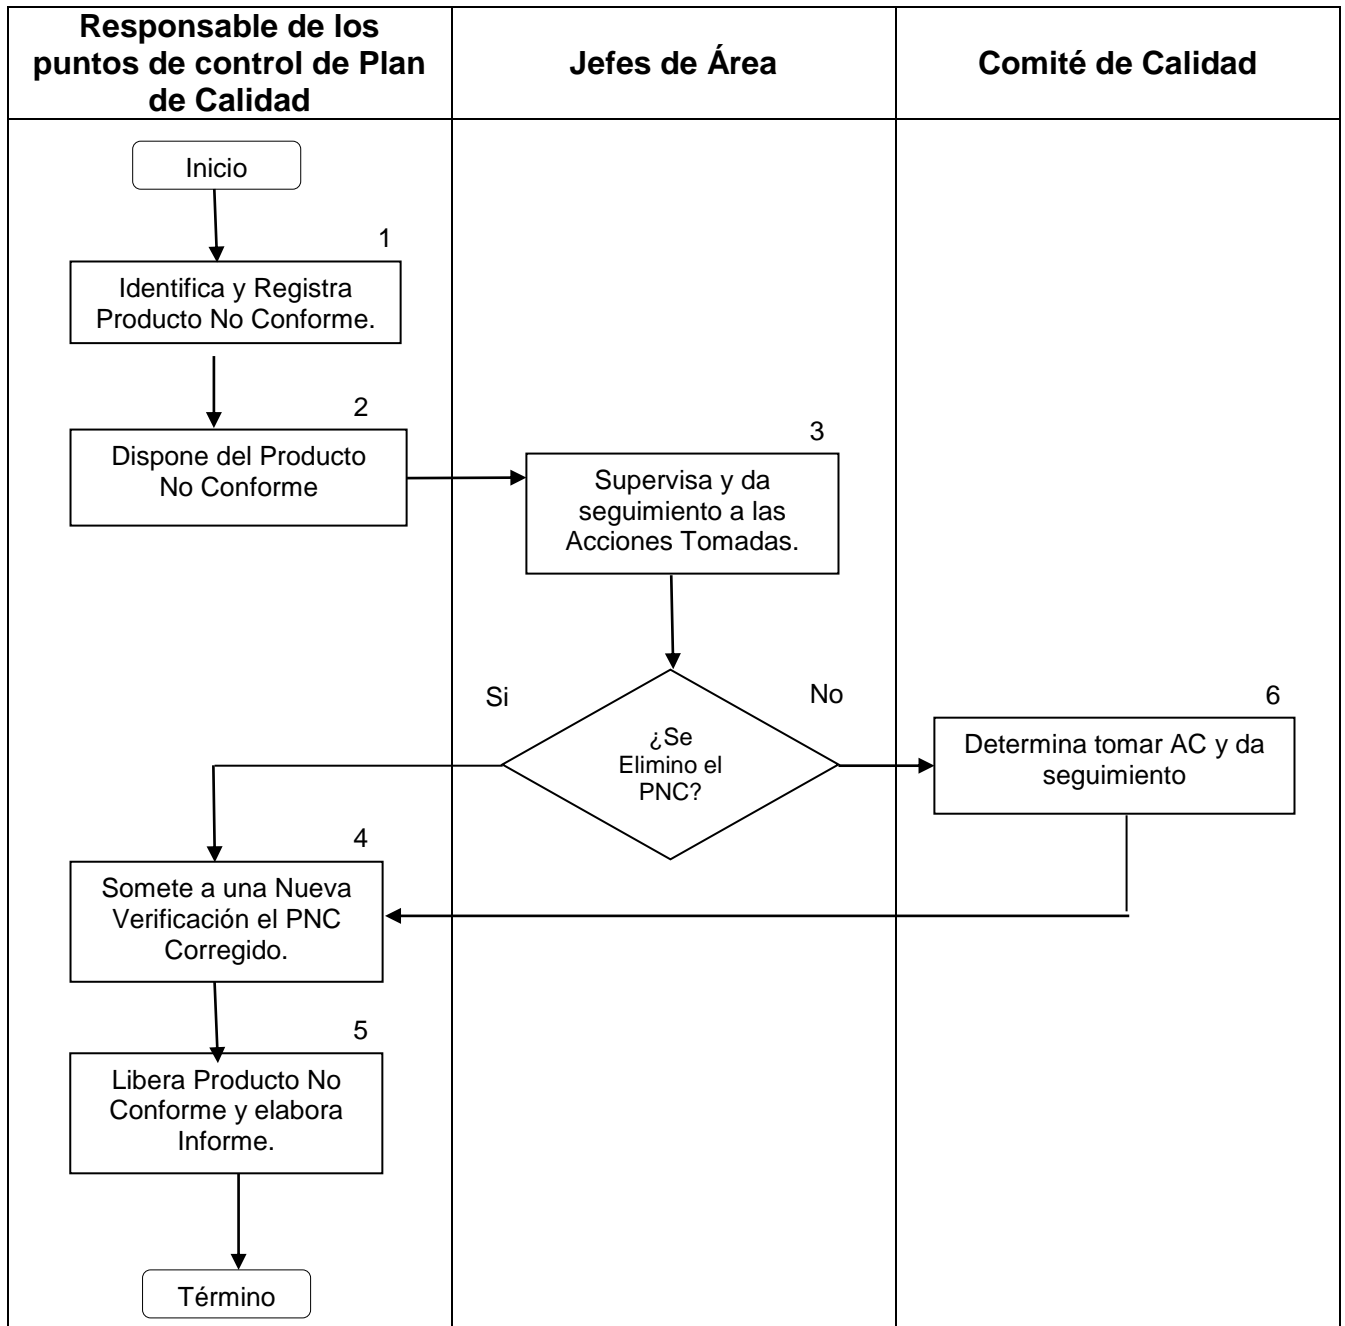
| Responsable de los puntos de control de Plan de Calidad | Jefes de Área | Comité de Calidad |
|---|---|---|

Inicio

1
Identifica y Registra Producto No Conforme.

2
Dispone del Producto No Conforme

3
Supervisa y da seguimiento a las Acciones Tomadas.

¿Se Elimino el PNC?

Si

No

6
Determina tomar AC y da seguimiento

4
Somete a una Nueva Verificación el PNC Corregido.

5
Libera Producto No Conforme y elabora Informe.

Término